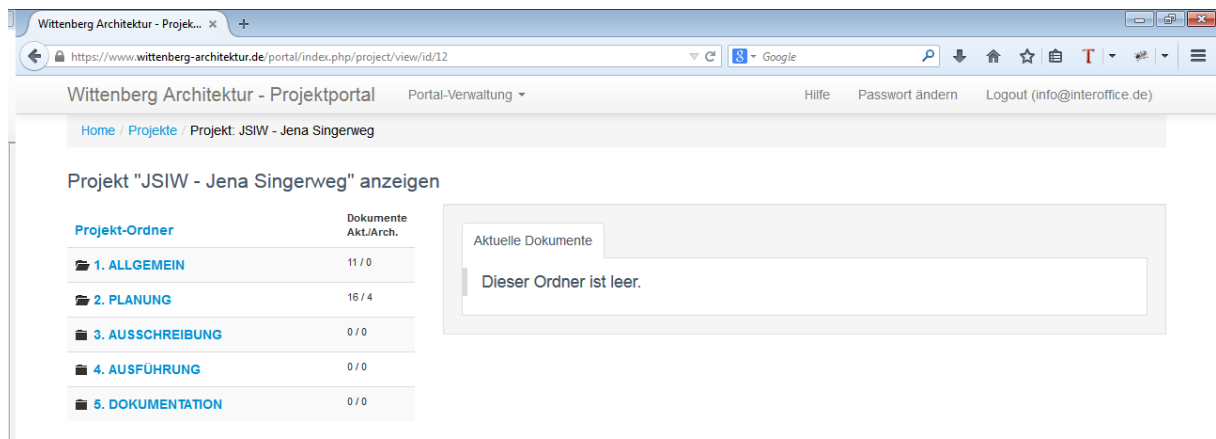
Wittenberg Architektur - Projek... ×

https://www.wittenberg-architektur.de/portal/index.php/project/view/id/12

Google

Wittenberg Architektur - Projektportal Portal-Verwaltung

Hilfe Passwort ändern Logout (info@interoffice.de)

Home / Projekte / Projekt: JSIW - Jena Singerweg

Projekt "JSIW - Jena Singerweg" anzeigen

| Projekt-Ordner | Dokumente Akt./Arch. |
|---|---|
| 1. ALLGEMEIN | 11 / 0 |
| 2. PLANUNG | 16 / 4 |
| 3. AUSSCHREIBUNG | 0 / 0 |
| 4. AUSFÜHRUNG | 0 / 0 |
| 5. DOKUMENTATION | 0 / 0 |

Aktuelle Dokumente

Dieser Ordner ist leer.